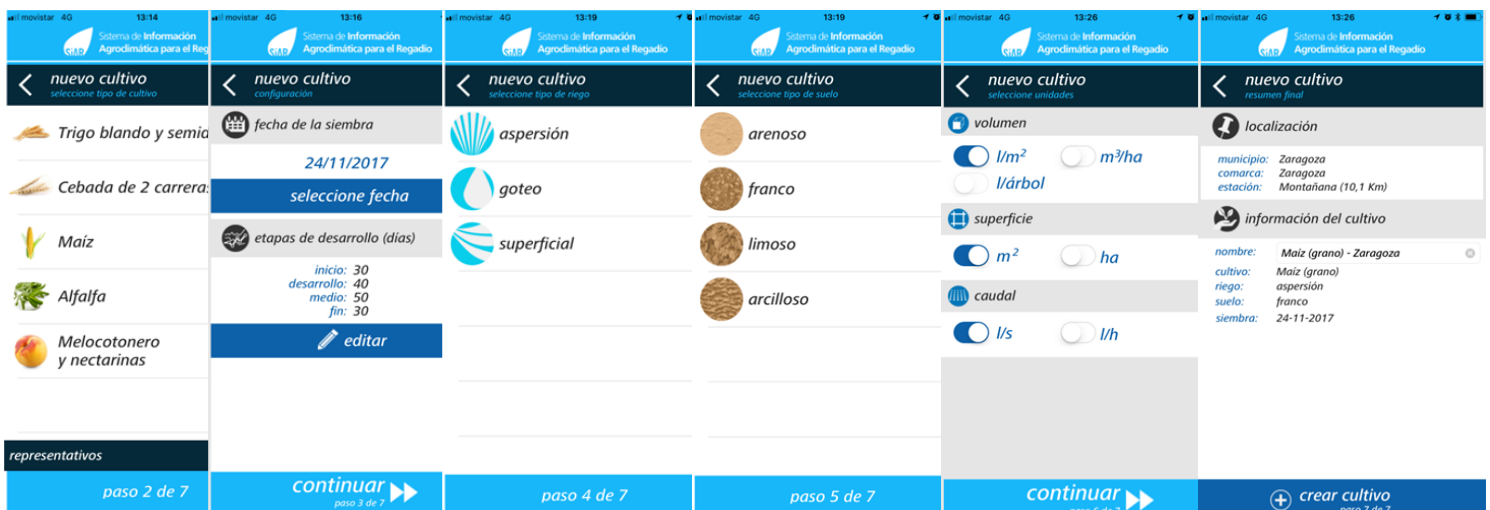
movistar 4G 13:14
SIAR Sistema de Información Agroclimática para el Regadío
nuevo cultivo
seleccione tipo de cultivo
Trigo blando y semia
Cebada de 2 carreras
Maíz
Alfalfa
Melocotonero y nectarinas
representativos
paso 2 de 7

movistar 4G 13:16
SIAR Sistema de Información Agroclimática para el Regadío
nuevo cultivo
configuración
fecha de la siembra
24/11/2017
seleccione fecha
etapas de desarrollo (días)
inicio: 30
desarrollo: 40
medio: 50
fin: 30
editar
continuar
paso 3 de 7

movistar 4G 13:19
SIAR Sistema de Información Agroclimática para el Regadío
nuevo cultivo
seleccione tipo de riego
aspersión
goteo
superficial
paso 4 de 7

movistar 4G 13:19
SIAR Sistema de Información Agroclimática para el Regadío
nuevo cultivo
seleccione tipo de suelo
arenoso
franco
limoso
arcilloso
paso 5 de 7

movistar 4G 13:26
SIAR Sistema de Información Agroclimática para el Regadío
nuevo cultivo
seleccione unidades
volumen
l/m²
m³/ha
l/árbol
superficie
m²
ha
caudal
l/s
l/h
continuar
paso 6 de 7

movistar 4G 13:26
SIAR Sistema de Información Agroclimática para el Regadío
nuevo cultivo
resumen final
localización
municipio: Zaragoza
comarca: Zaragoza
estación: Montañana (10,1 Km)
información del cultivo
nombre: Maíz (grano) - Zaragoza
cultivo: Maíz (grano)
riego: aspersión
suelo: franco
siembra: 24-11-2017
crear cultivo
paso 7 de 7